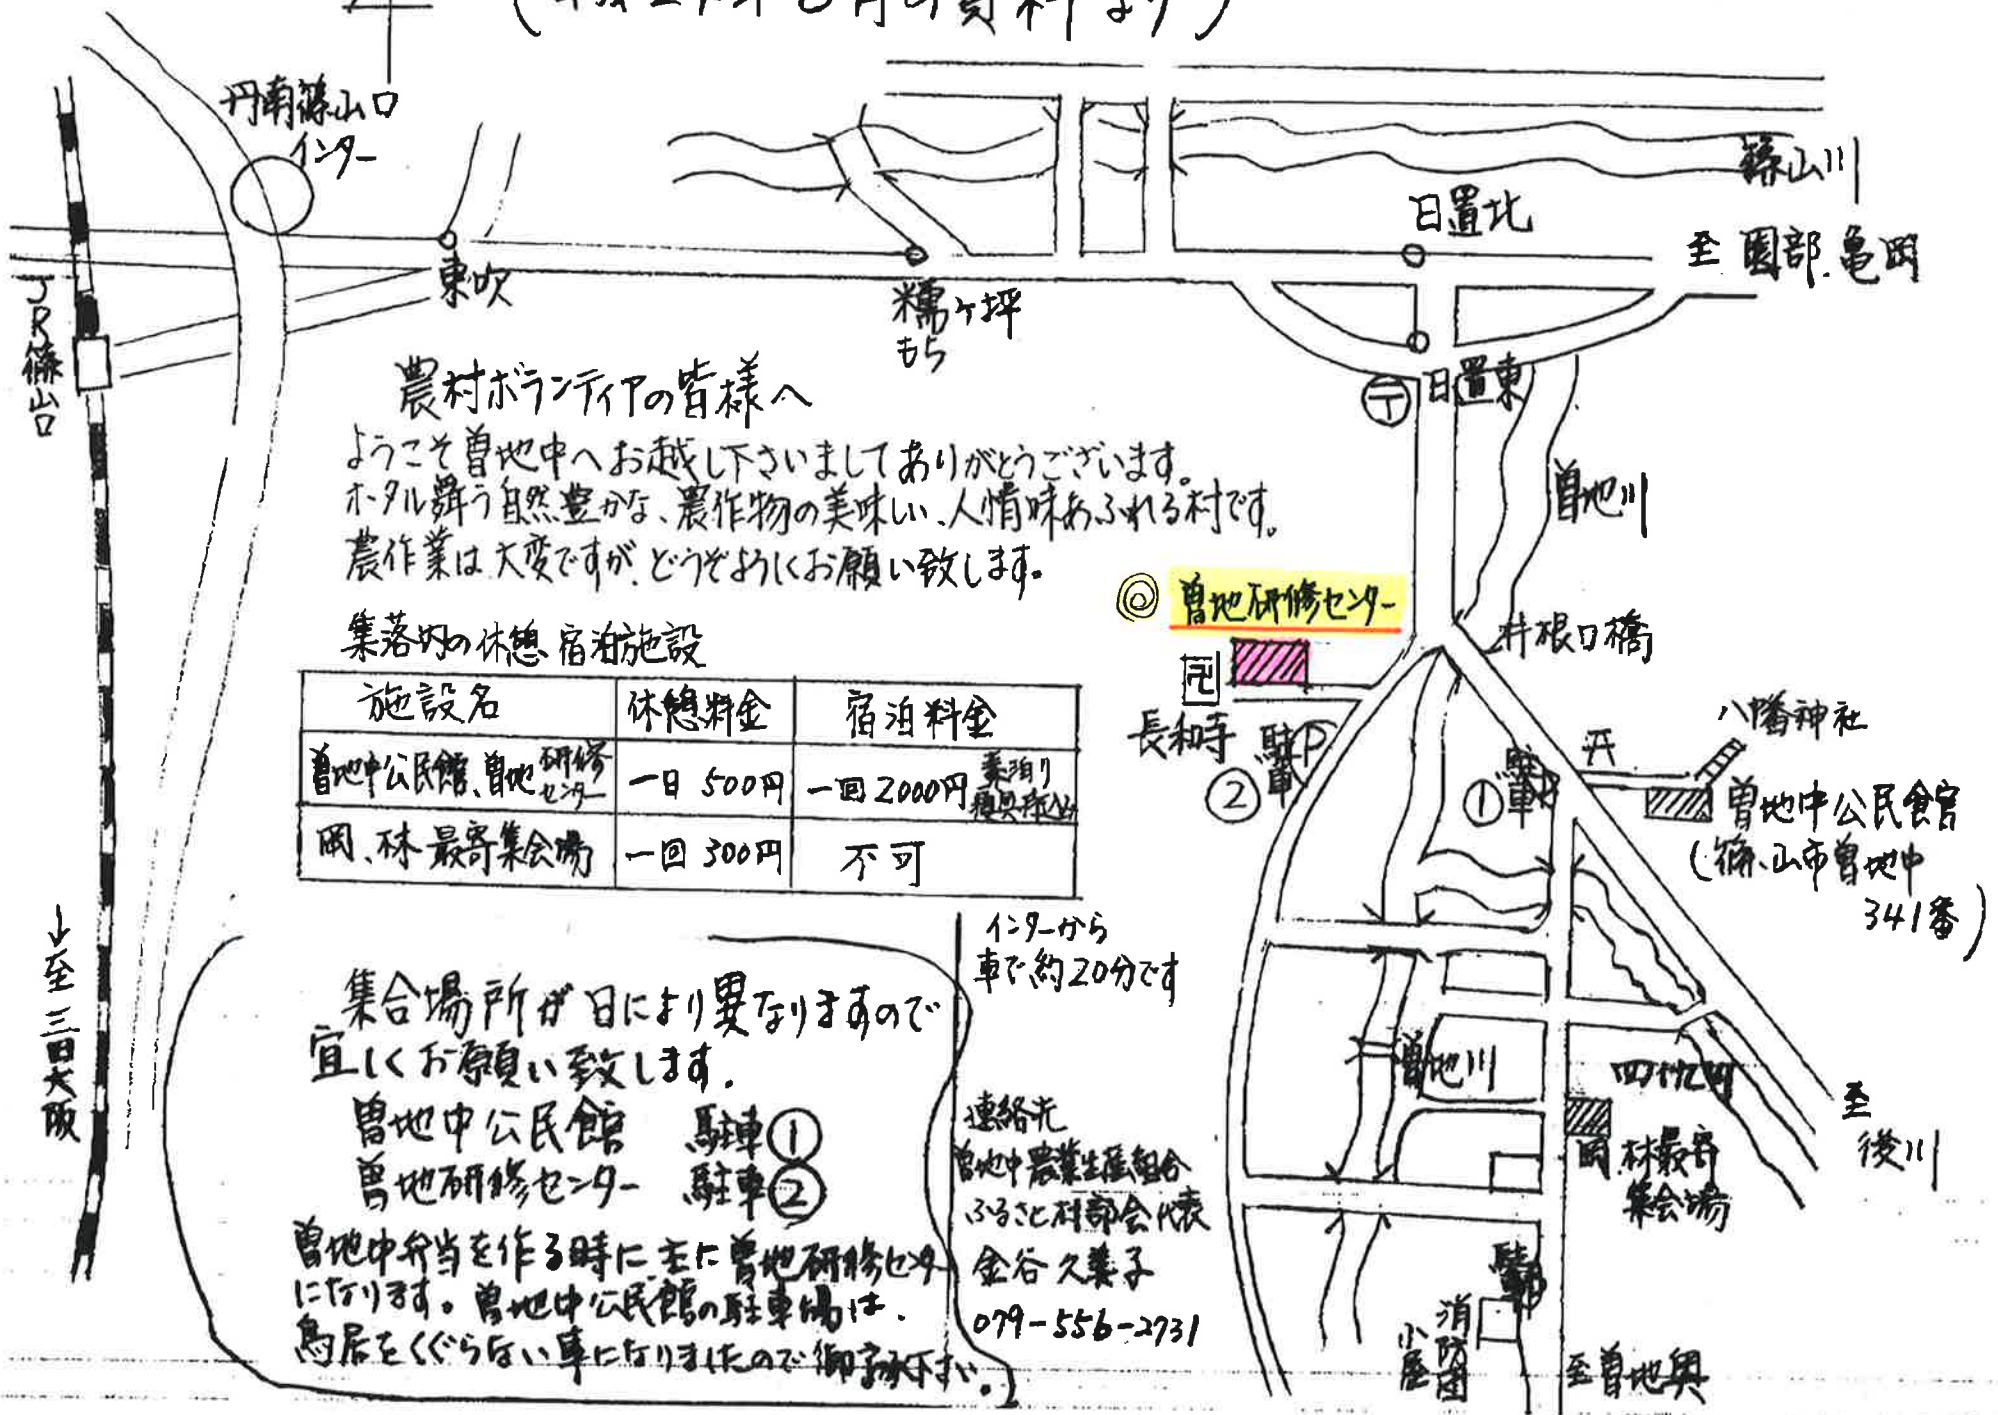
丹南篠山口インター

東吹

糯ヶ坪もち

日置北

篠山川

至 園部.亀岡

日置東

JR篠山口

農村ボランティアの皆様へ

ようこそ曽地中へお越し下さいましてありがとうございます。
ホータル舞う自然豊かな、農作物の美味しい、人情味あふれる村です。
農作業は大変ですが、どうぞよろしくお願い致します。

曽地川

◎ 曽地研修センター

井根口橋

集落内の休憩 宿泊施設

| 施設名 | 休憩料金 | 宿泊料金 |
|---|---|---|
| 曽地中公民館、曽地研修センター | 一日 500円 | 一回 2000円 素泊り寝具持込み |
| 岡、林 最寄集会場 | 一回 300円 | 不可 |

長和寺

駐P ②

①駐車

八幡神社

曽地中公民館（篠山市曽地中341番）

インターから車で約20分です

集合場所が日により異なりますので宜しくお願い致します.
曽地中公民館 駐車①
曽地研修センター 駐車②
曽地中弁当を作る時に主に曽地研修センターになります。曽地中公民館の駐車場は、鳥居をくぐらない事になりましたので御了承下さい。

連絡先
曽地中農業生産組合
ふるさと村部会代表
金谷 久美子
079-556-2731

曽地川

四十九町

岡 林最寄集会場

至後川

↓至 三田大阪

駐車

消防団小屋

至曽地奥